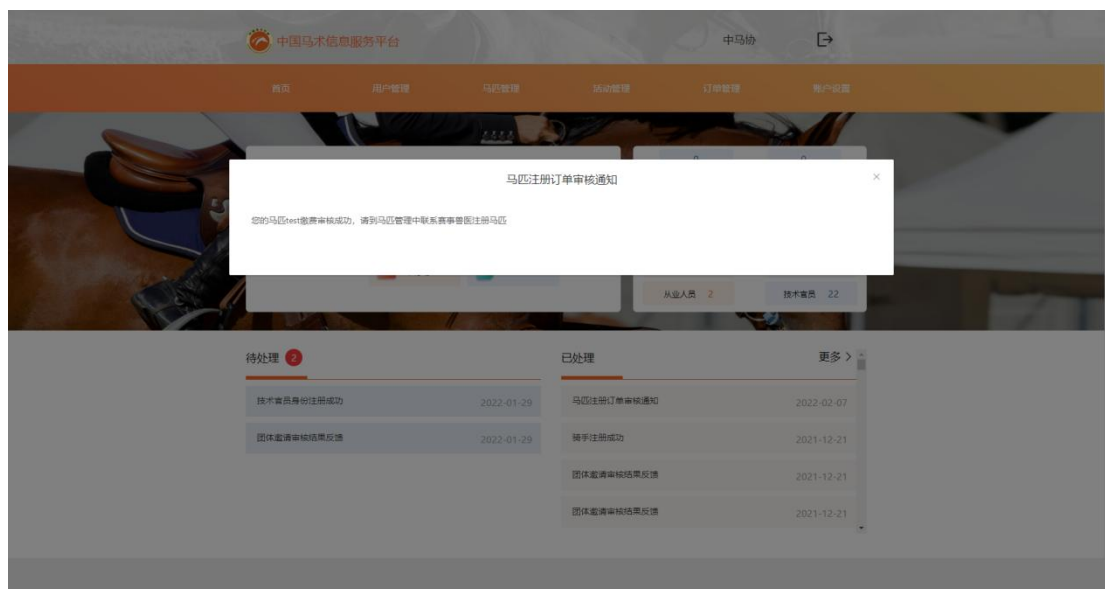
中国马术信息服务平台

中马协

首页 用户管理 马匹管理 活动管理 订单管理 账户设置

马匹注册订单审核通知

×

您的马匹test缴费审核成功，请到马匹管理中联系赛事兽医注册马匹

从业人员 2

技术官员 22

待处理 2

技术官员身份注册成功 2022-01-29

团体邀请审核结果反馈 2022-01-29

已处理

更多 >

马匹注册订单审核通知 2022-02-07

骑手注册成功 2021-12-21

团体邀请审核结果反馈 2021-12-21

团体邀请审核结果反馈 2021-12-21